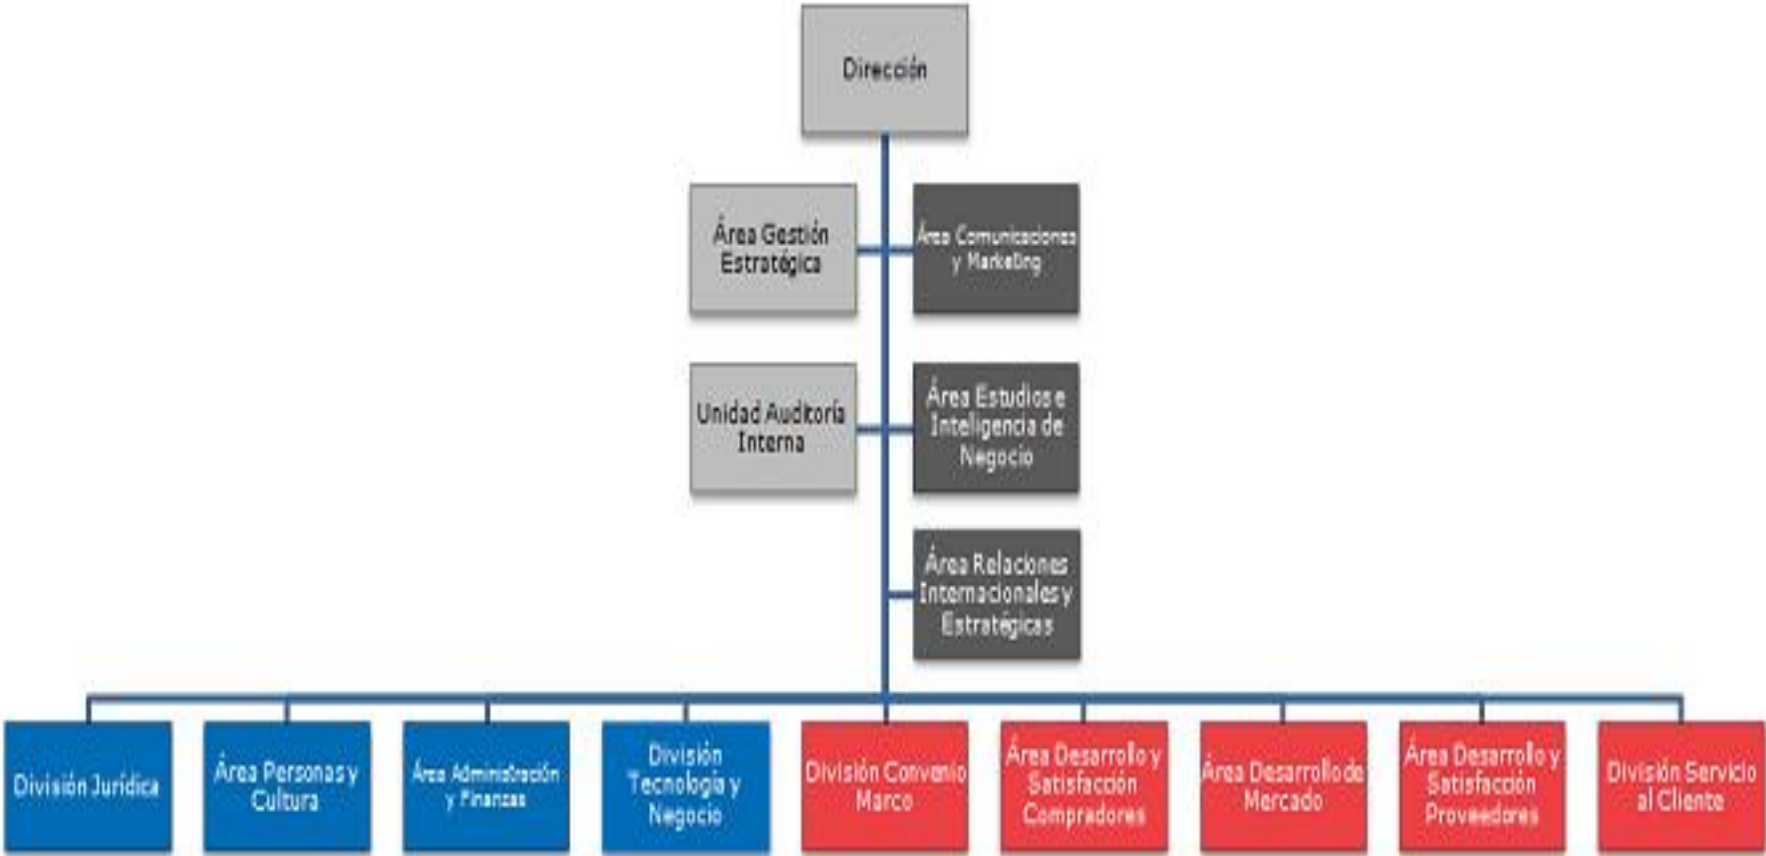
Dirección

Área Gestión Estratégica

Área Comunicaciones y Marketing

Unidad Auditoría Interna

Área Estudios e Inteligencia de Negocio

Área Relaciones Internacionales y Estratégicas

División Jurídica

Área Personas y Cultura

Área Administración y Finanzas

División Tecnología y Negocio

División Convenio Marco

Área Desarrollo y Satisfacción Compradores

Área Desarrollo de Mercado

Área Desarrollo y Satisfacción Proveedores

División Servicio al Cliente